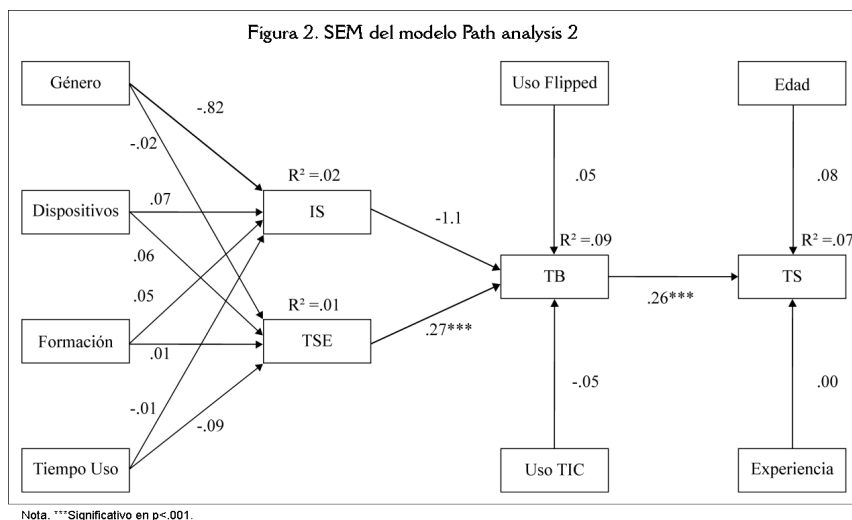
Figura 2. SEM del modelo Path analysis 2

Género

Dispositivos

Formación

Tiempo Uso

-.82

-.02

.07

.06

.05

.01

-.01

-.09

$R^2 = .02$

IS

$R^2 = .01$

TSE

-1.1

.27***

Uso Flipped

.05

$R^2 = .09$

TB

-.05

Uso TIC

.26***

Edad

.08

$R^2 = .07$

TS

.00

Experiencia

Nota. ***Significativo en p<.001.